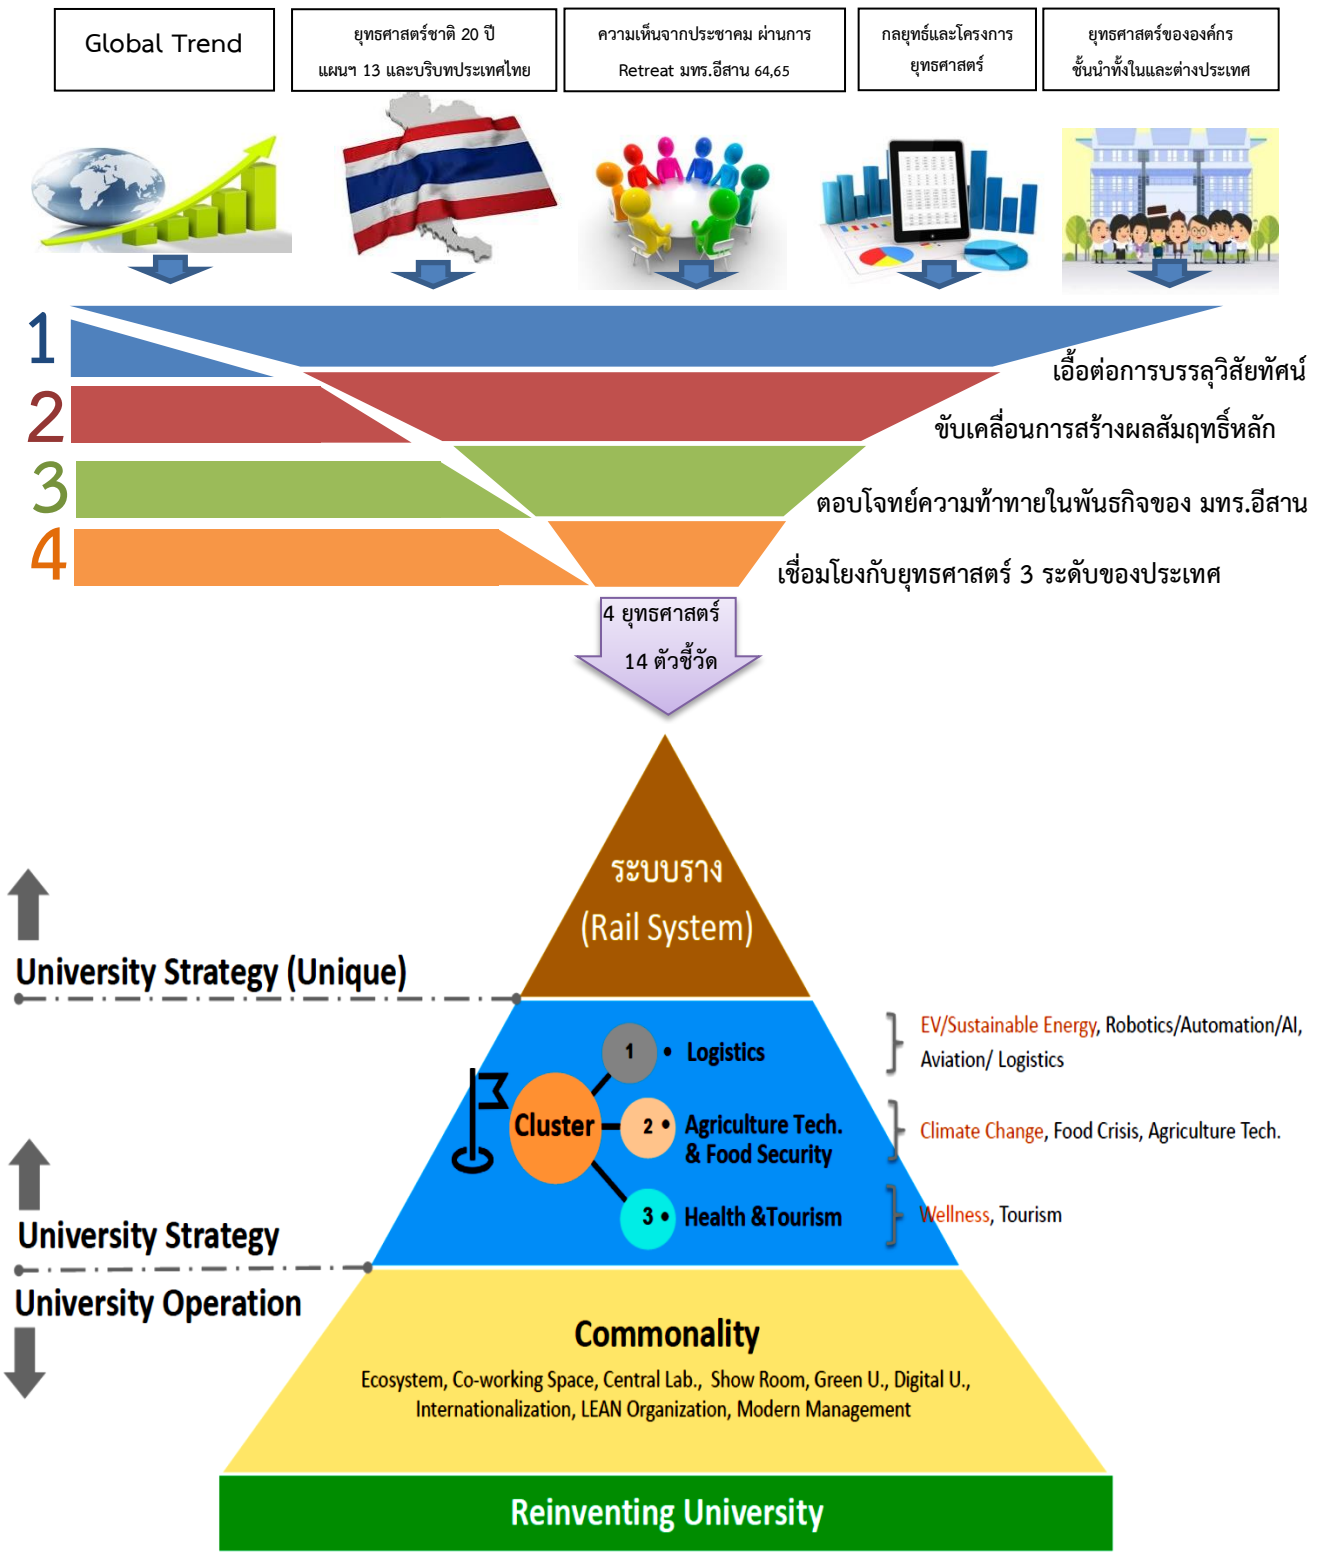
Global Trend

ยุทธศาสตร์ชาติ 20 ปี แผนฯ 13 และบริบทประเทศไทย

ความเห็นจากประชาคม ผ่านการ Retreat มทร.อีสาน 64,65

กลยุทธ์และโครงการยุทธศาสตร์

ยุทธศาสตร์ขององค์กรชั้นนำทั้งในและต่างประเทศ

1 เอื้อต่อการบรรลุวิสัยทัศน์

2 ขับเคลื่อนการสร้างผลสัมฤทธิ์หลัก

3 ตอบโจทย์ความท้าทายในพันธกิจของ มทร.อีสาน

4 เชื่อมโยงกับยุทธศาสตร์ 3 ระดับของประเทศ

4 ยุทธศาสตร์
14 ตัวชี้วัด

ระบบราง
(Rail System)

University Strategy (Unique)

Cluster

1 • Logistics

2 • Agriculture Tech. & Food Security

3 • Health &Tourism

EV/Sustainable Energy, Robotics/Automation/AI, Aviation/ Logistics

Climate Change, Food Crisis, Agriculture Tech.

Wellness, Tourism

University Strategy

University Operation

Commonality

Ecosystem, Co-working Space, Central Lab., Show Room, Green U., Digital U., Internationalization, LEAN Organization, Modern Management

Reinventing University